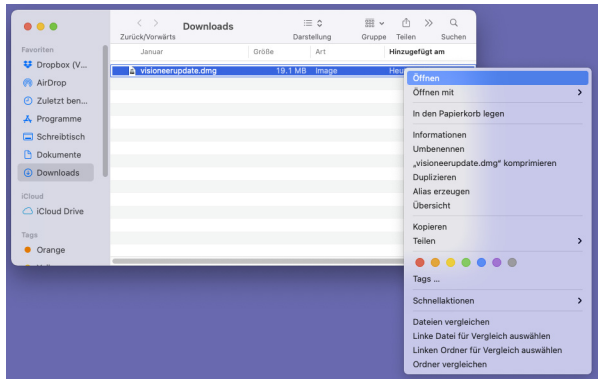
Downloads

Zurück/Vorwärts

Darstellung

Gruppe

Teilen

Suchen

Favoriten

Dropbox (V...

AirDrop

Zuletzt ben...

Programme

Schreibtisch

Dokumente

Downloads

iCloud

iCloud Drive

Tags

Orange

Januar

Größe

Art

Hinzugefügt am

visioneerupdate.dmg

19.1 MB

Image

Heu

Öffnen

Öffnen mit

In den Papierkorb legen

Informationen

Umbenennen

„visioneerupdate.dmg" komprimieren

Duplizieren

Alias erzeugen

Übersicht

Kopieren

Teilen

Tags ...

Schnellaktionen

Dateien vergleichen

Linke Datei für Vergleich auswählen

Linken Ordner für Vergleich auswählen

Ordner vergleichen